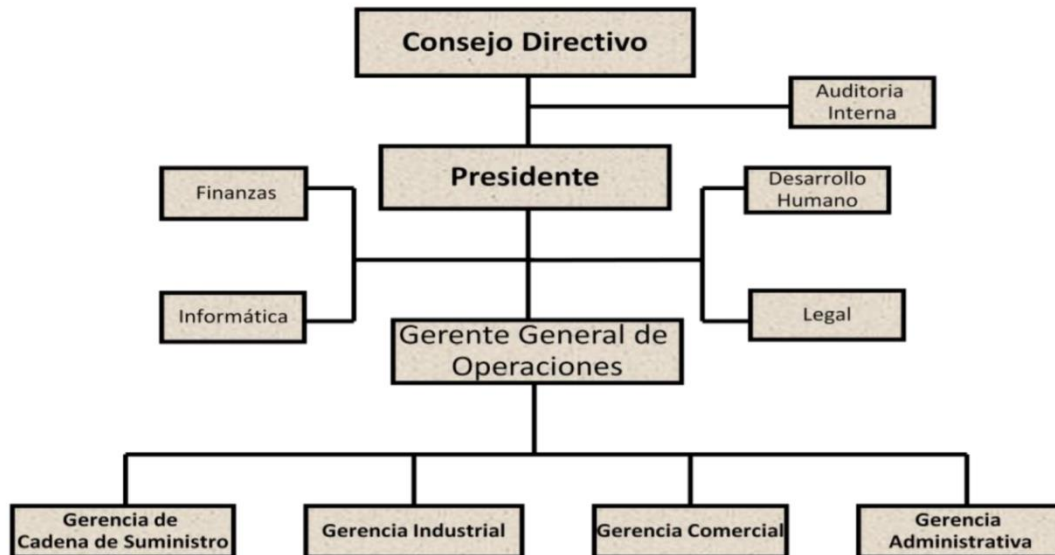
Consejo Directivo

Auditoria Interna

Presidente

Finanzas

Desarrollo Humano

Informática

Legal

Gerente General de Operaciones

Gerencia de Cadena de Suministro

Gerencia Industrial

Gerencia Comercial

Gerencia Administrativa